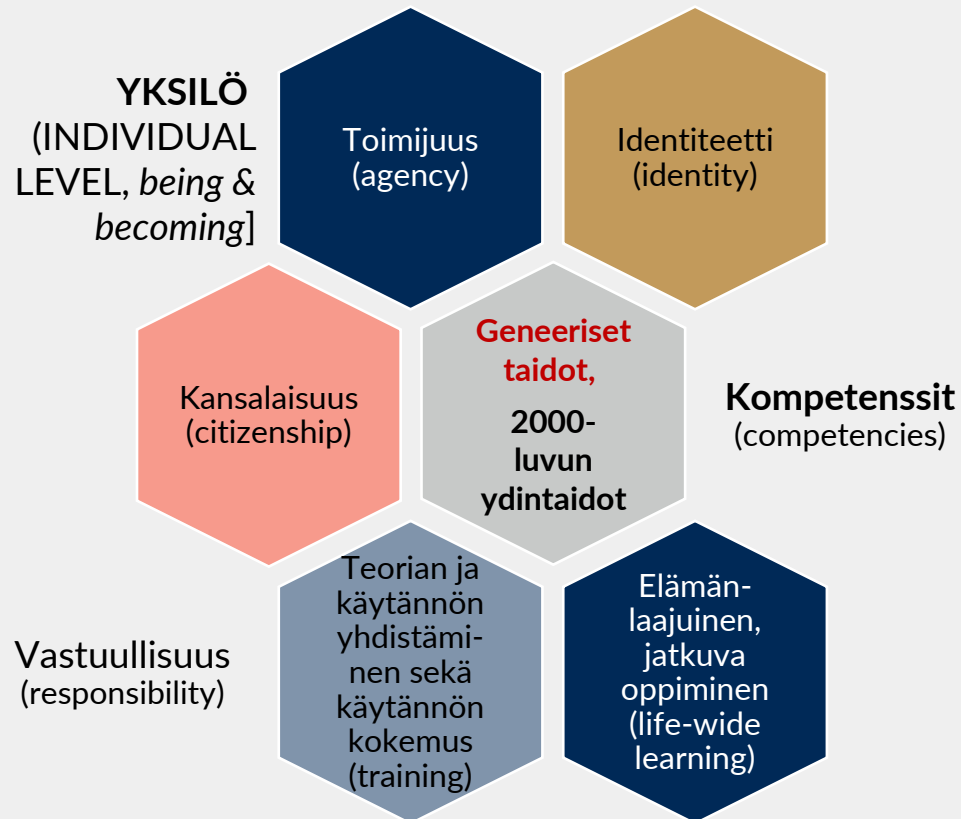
YKSILÖ (INDIVIDUAL LEVEL, *being & becoming*]

Toimijuus (agency)

Identiteetti (identity)

Kansalaisuus (citizenship)

Geneeriset taidot,

2000-luvun ydintaidot

Kompetenssit (competencies)

Vastuullisuus (responsibility)

Teorian ja käytännön yhdistäminen sekä käytännön kokemus (training)

Elämänlaajuinen, jatkuva oppiminen (life-wide learning)